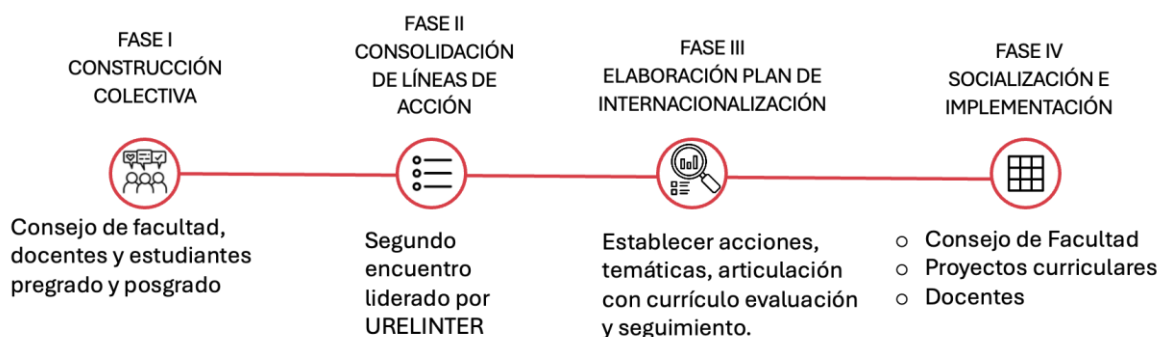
FASE I
CONSTRUCCIÓN
COLECTIVA

Consejo de facultad, docentes y estudiantes pregrado y posgrado

FASE II
CONSOLIDACIÓN
DE LÍNEAS DE
ACCIÓN

Segundo encuentro liderado por URELINTER

FASE III
ELABORACIÓN PLAN DE
INTERNACIONALIZACIÓN

Establecer acciones, temáticas, articulación con currículo evaluación y seguimiento.

FASE IV
SOCIALIZACIÓN E
IMPLEMENTACIÓN

○ Consejo de Facultad
○ Proyectos curriculares
○ Docentes